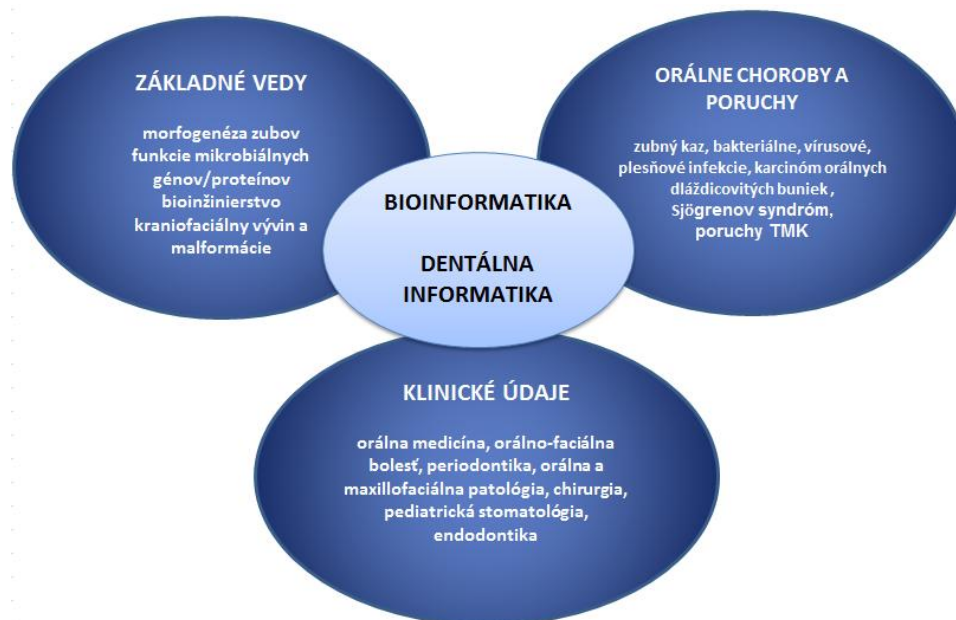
ZÁKLADNÉ VEDY

morfogenéza zubov
funkcie mikrobiálnych génov/proteínov
bioinžinierstvo
kraniofaciálny vývin a malformácie

ORÁLNE CHOROBY A PORUCHY

zubný kaz, bakteriálne, vírusové, plesňové infekcie, karcinóm orálnych dláždicovitých buniek , Sjögrenov syndróm, poruchy TMK

BIOINFORMATIKA

DENTÁLNA INFORMATIKA

KLINICKÉ ÚDAJE

orálna medicína, orálno-faciálna bolesť, periodontika, orálna a maxillofaciálna patológia, chirurgia, pediatrická stomatológia, endodontika